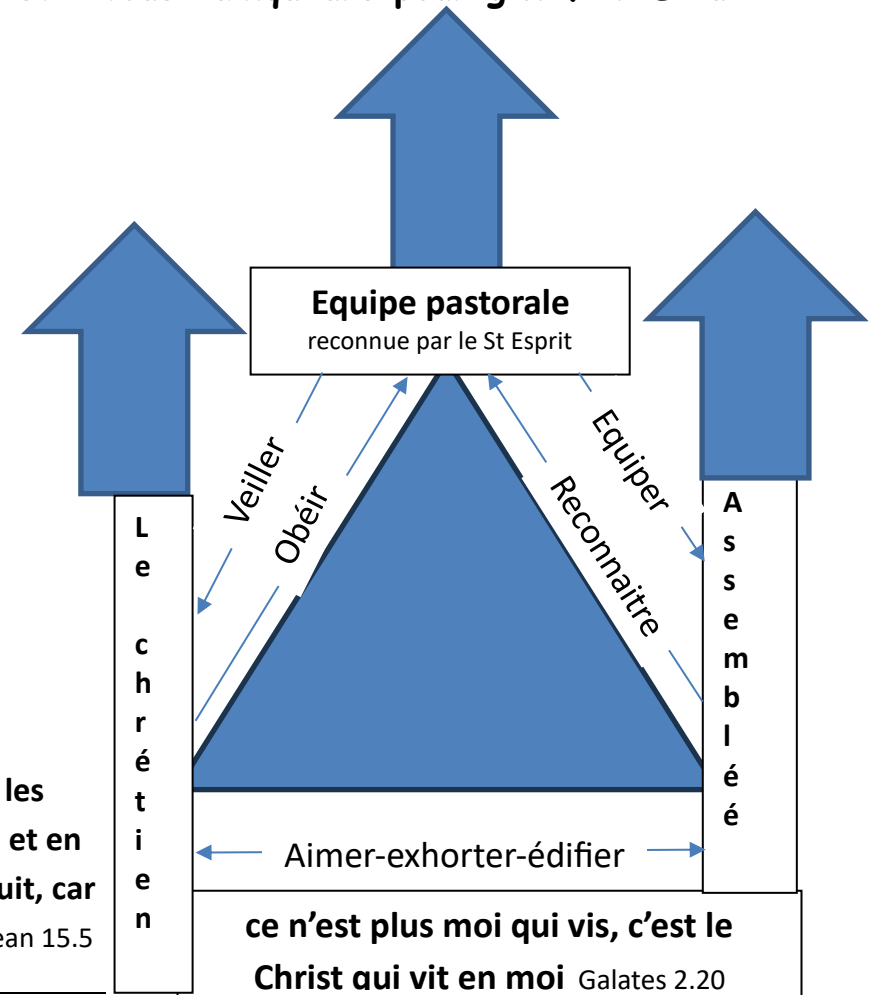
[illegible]

Equipe pastorale
reconnue par le St Esprit

Veiller

Obéir

Reconnaitre

Equiper

L e c h r é t i e n

A s s e m b l é é

les
et en
uit, car
ean 15.5

Aimer-exhorter-édifier

ce n'est plus moi qui vis, c'est le Christ qui vit en moi Galates 2.20